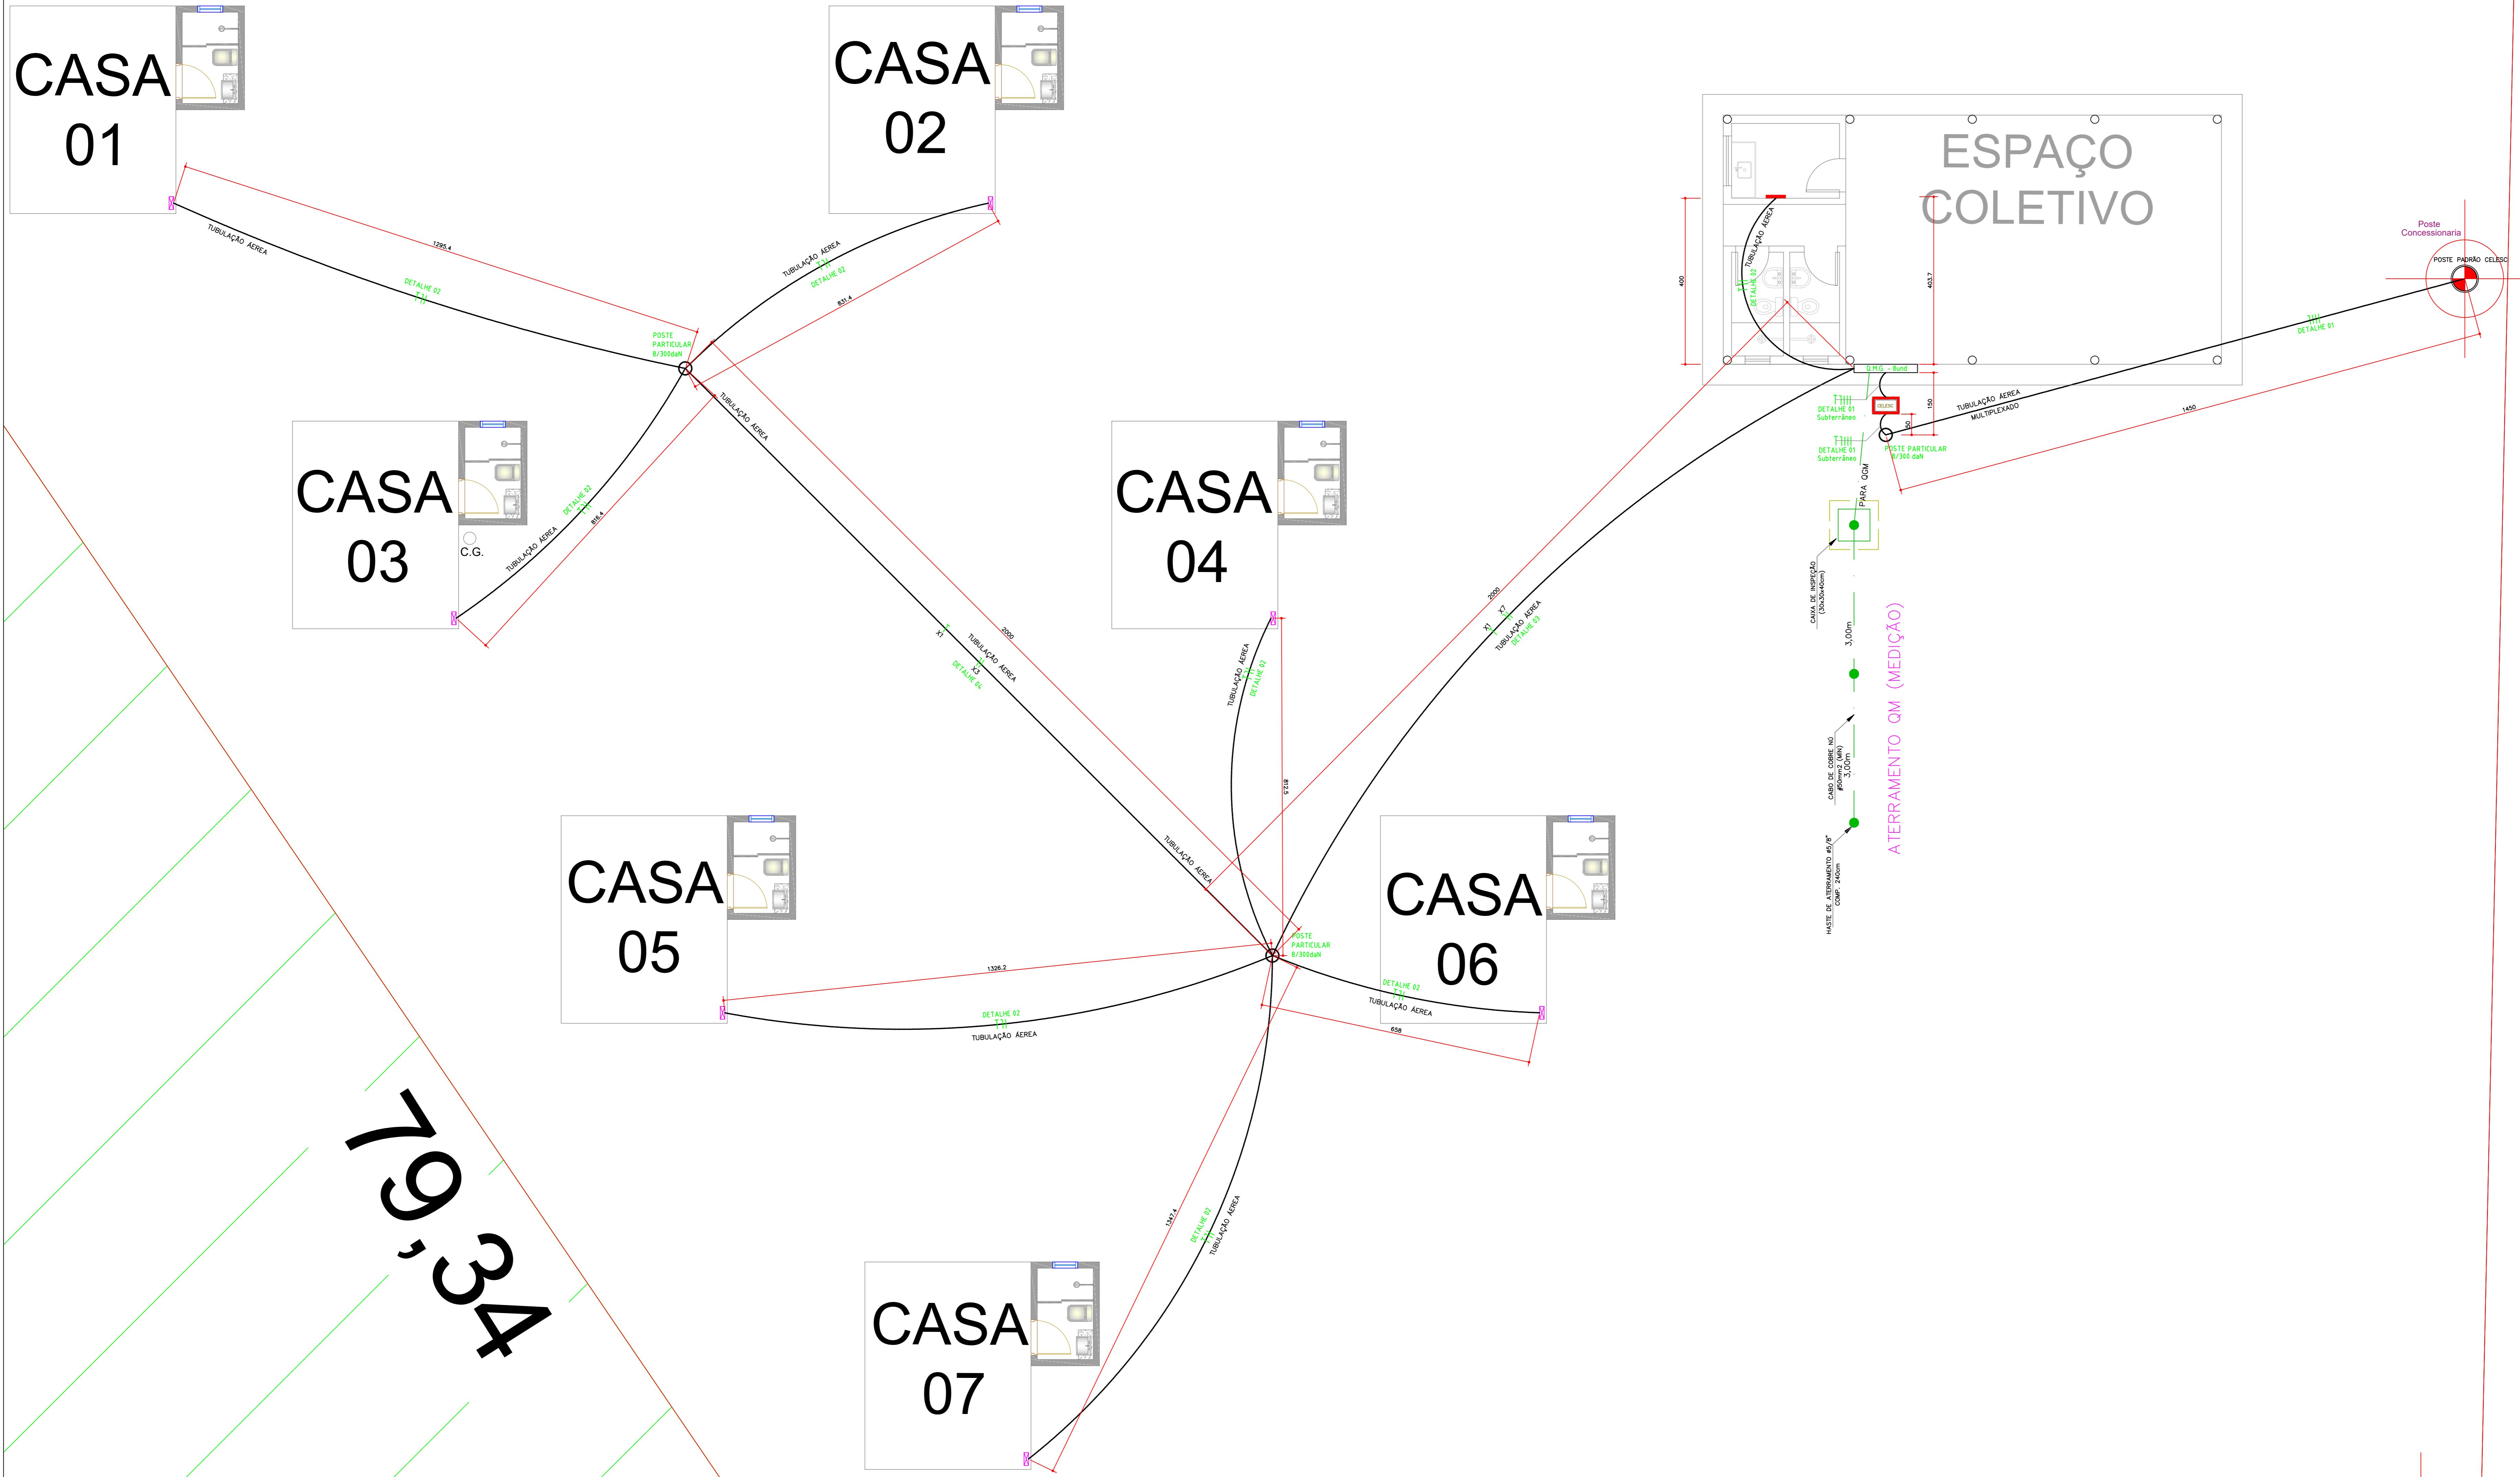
CASA 01

CASA 02

ESPAÇO COLETIVO

Poste Concessionaria
POSTE PADRÃO CELESC

TUBULAÇÃO AEREA
1295,4
DETALHE 02
POSTE PARTICULAR 8/300daN
TUBULAÇÃO AEREA
DETALHE 02
831,4
TUBULAÇÃO AEREA

400
403,7
DETALHE 02
TUBULAÇÃO AEREA
Q.M.G. - Bund.
CELESC
150
DETALHE 01 Subterrâneo
DETALHE 01 Subterrâneo
POSTE PARTICULAR 8/300 daN
TUBULAÇÃO AEREA MULTIPLEXADO
1450
DETALHE 01
PARA QGM

CASA 03
C.G.
TUBULAÇÃO AEREA
DETALHE 02
816,4

CASA 04

X1
TUBULAÇÃO AEREA
X3
DETALHE 04
2000
TUBULAÇÃO AEREA
DETALHE 02
812,5
2000
X1 X7
TUBULAÇÃO AEREA
DETALHE 03

CAIXA DE INSPEÇÃO (30x30x40cm)
3,00m
CABO DE COBRE NÚ #50mm2 (MIN)
3,00m
HASTE DE ATERRAMENTO #5/8" COMP. 240cm
ATERRAMENTO QM (MEDIÇÃO)

CASA 05
TUBULAÇÃO AEREA
POSTE PARTICULAR 8/300daN
1326,2
DETALHE 02
TUBULAÇÃO AEREA

CASA 06
DETALHE 02
TUBULAÇÃO AEREA
658

79,34

CASA 07
1447,4
DETALHE 02
TUBULAÇÃO AEREA